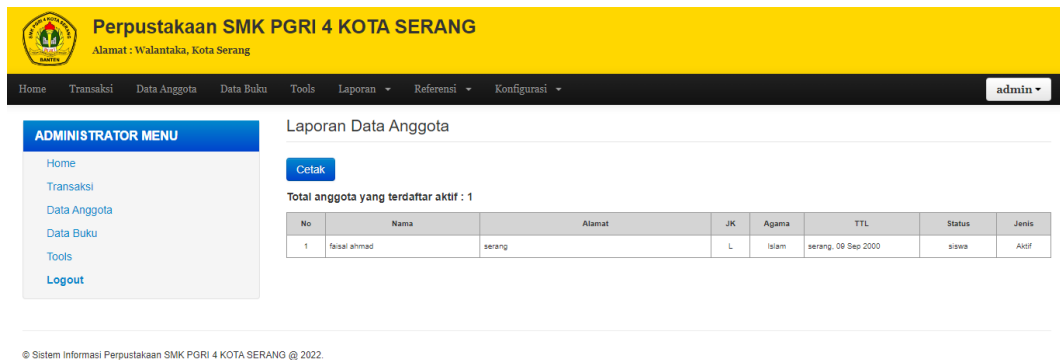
Perpustakaan SMK PGRI 4 KOTA SERANG
Alamat : Walantaka, Kota Serang

Home Transaksi Data Anggota Data Buku Tools Laporan ▾ Referensi ▾ Konfigurasi ▾ admin ▾

ADMINISTRATOR MENU
Home
Transaksi
Data Anggota
Data Buku
Tools
Logout

Laporan Data Anggota

Cetak

Total anggota yang terdaftar aktif : 1

| No | Nama | Alamat | JK | Agama | TTL | Status | Jenis |
|---|---|---|---|---|---|---|---|
| 1 | faisal ahmad | serang | L | Islam | serang, 09 Sep 2000 | siswa | Aktif |

© Sistem Informasi Perpustakaan SMK PGRI 4 KOTA SERANG @ 2022.